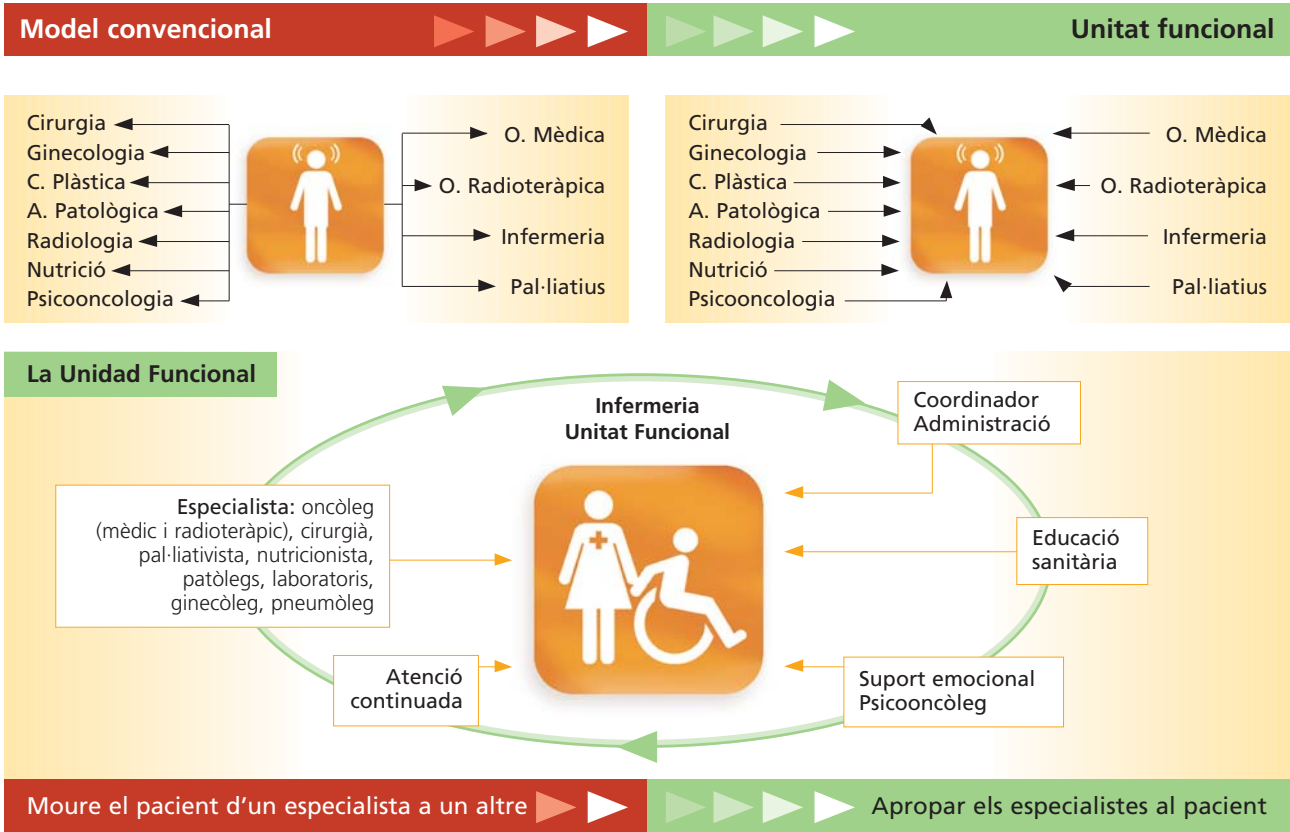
Model convencional

Unitat funcional

Cirurgia
Ginecologia
C. Plàstica
A. Patològica
Radiologia
Nutrició
Psicooncologia

O. Mèdica
O. Radioteràpica
Infermeria
Pal·liatius

Cirurgia
Ginecologia
C. Plàstica
A. Patològica
Radiologia
Nutrició
Psicooncologia

O. Mèdica
O. Radioteràpica
Infermeria
Pal·liatius

La Unidad Funcional

Infermeria
Unitat Funcional

Coordinador
Administració

Especialista: oncòleg (mèdic i radioteràpic), cirurgià, pal·liativista, nutricionista, patòlegs, laboratoris, ginecòleg, pneumòleg

Educació sanitària

Atenció continuada

Suport emocional
Psicooncòleg

Moure el pacient d'un especialista a un altre

Apropar els especialistes al pacient